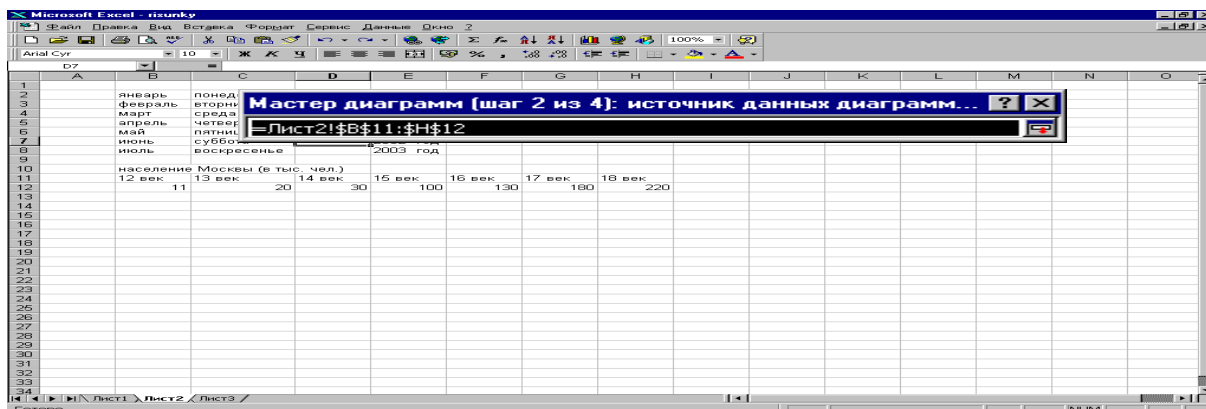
Microsoft Excel - risunky

Файл Правка Вид Вставка Формат Сервис Данные Окно ?

100%

Arial Cyr 10 Ж К Ч % ,

D7 =

| | A | B | C | D | E | F | G | H | I | J | K | L | M | N | O |
|---|---|---|---|---|---|---|---|---|---|---|---|---|---|---|---|
| 1 | | | | | | | | | | | | | | | |
| 2 | | январь | понед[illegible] | | | | | | | | | | | | |
| 3 | | февраль | вторни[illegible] | | | | | | | | | | | | |
| 4 | | март | среда | | | | | | | | | | | | |
| 5 | | апрель | четвер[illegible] | | | | | | | | | | | | |
| 6 | | май | пятниц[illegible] | | | | | | | | | | | | |
| 7 | | июнь | суббота | | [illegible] год | | | | | | | | | | |
| 8 | | июль | воскресенье | | 2003 год | | | | | | | | | | |
| 9 | | | | | | | | | | | | | | | |
| 10 | | население Москвы (в тыс. чел.) | | | | | | | | | | | | | |
| 11 | | 12 век | 13 век | 14 век | 15 век | 16 век | 17 век | 18 век | | | | | | | |
| 12 | | 11 | 20 | 30 | 100 | 130 | 180 | 220 | | | | | | | |
| 13 | | | | | | | | | | | | | | | |
| 14 | | | | | | | | | | | | | | | |
| 15 | | | | | | | | | | | | | | | |
| 16 | | | | | | | | | | | | | | | |
| 17 | | | | | | | | | | | | | | | |
| 18 | | | | | | | | | | | | | | | |
| 19 | | | | | | | | | | | | | | | |
| 20 | | | | | | | | | | | | | | | |
| 21 | | | | | | | | | | | | | | | |
| 22 | | | | | | | | | | | | | | | |
| 23 | | | | | | | | | | | | | | | |
| 24 | | | | | | | | | | | | | | | |
| 25 | | | | | | | | | | | | | | | |
| 26 | | | | | | | | | | | | | | | |
| 27 | | | | | | | | | | | | | | | |
| 28 | | | | | | | | | | | | | | | |
| 29 | | | | | | | | | | | | | | | |
| 30 | | | | | | | | | | | | | | | |
| 31 | | | | | | | | | | | | | | | |
| 32 | | | | | | | | | | | | | | | |
| 33 | | | | | | | | | | | | | | | |
| 34 | | | | | | | | | | | | | | | |

Мастер диаграмм (шаг 2 из 4): источник данных диаграмм... ? X

=Лист2!$B$11:$H$12

Лист1 Лист2 Лист3

Готово NUM